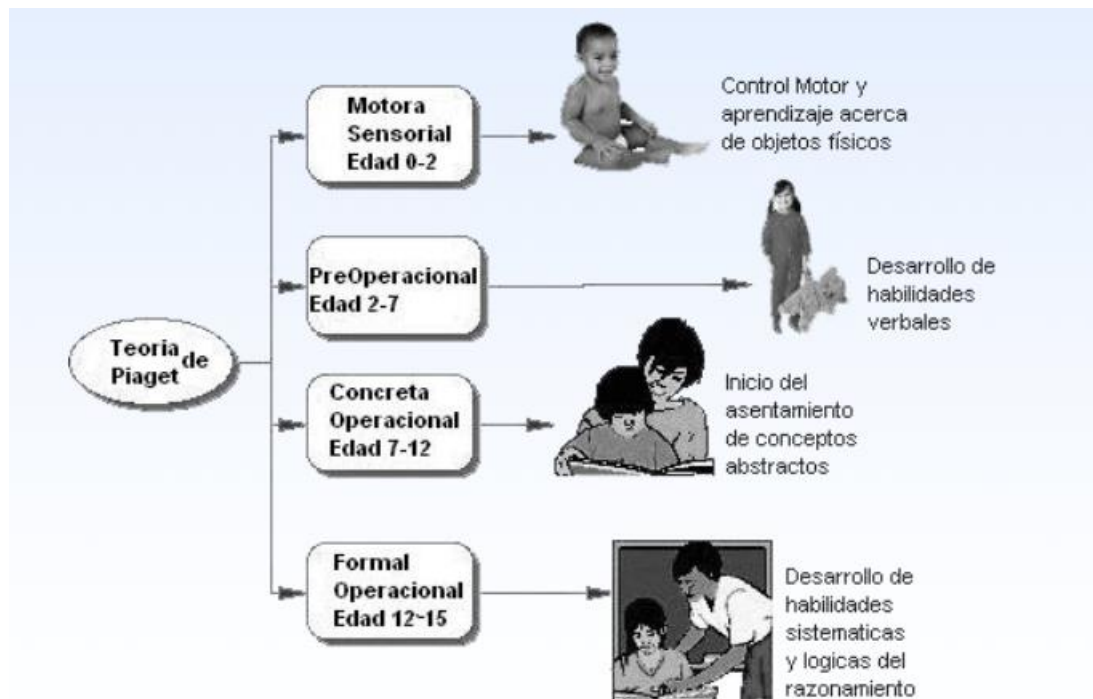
Teoria de Piaget

Motora Sensorial Edad 0-2

Control Motor y aprendizaje acerca de objetos físicos

PreOperacional Edad 2-7

Desarrollo de habilidades verbales

Concreta Operacional Edad 7-12

Inicio del asentamiento de conceptos abstractos

Formal Operacional Edad 12~15

Desarrollo de habilidades sistematicas y logicas del razonamiento